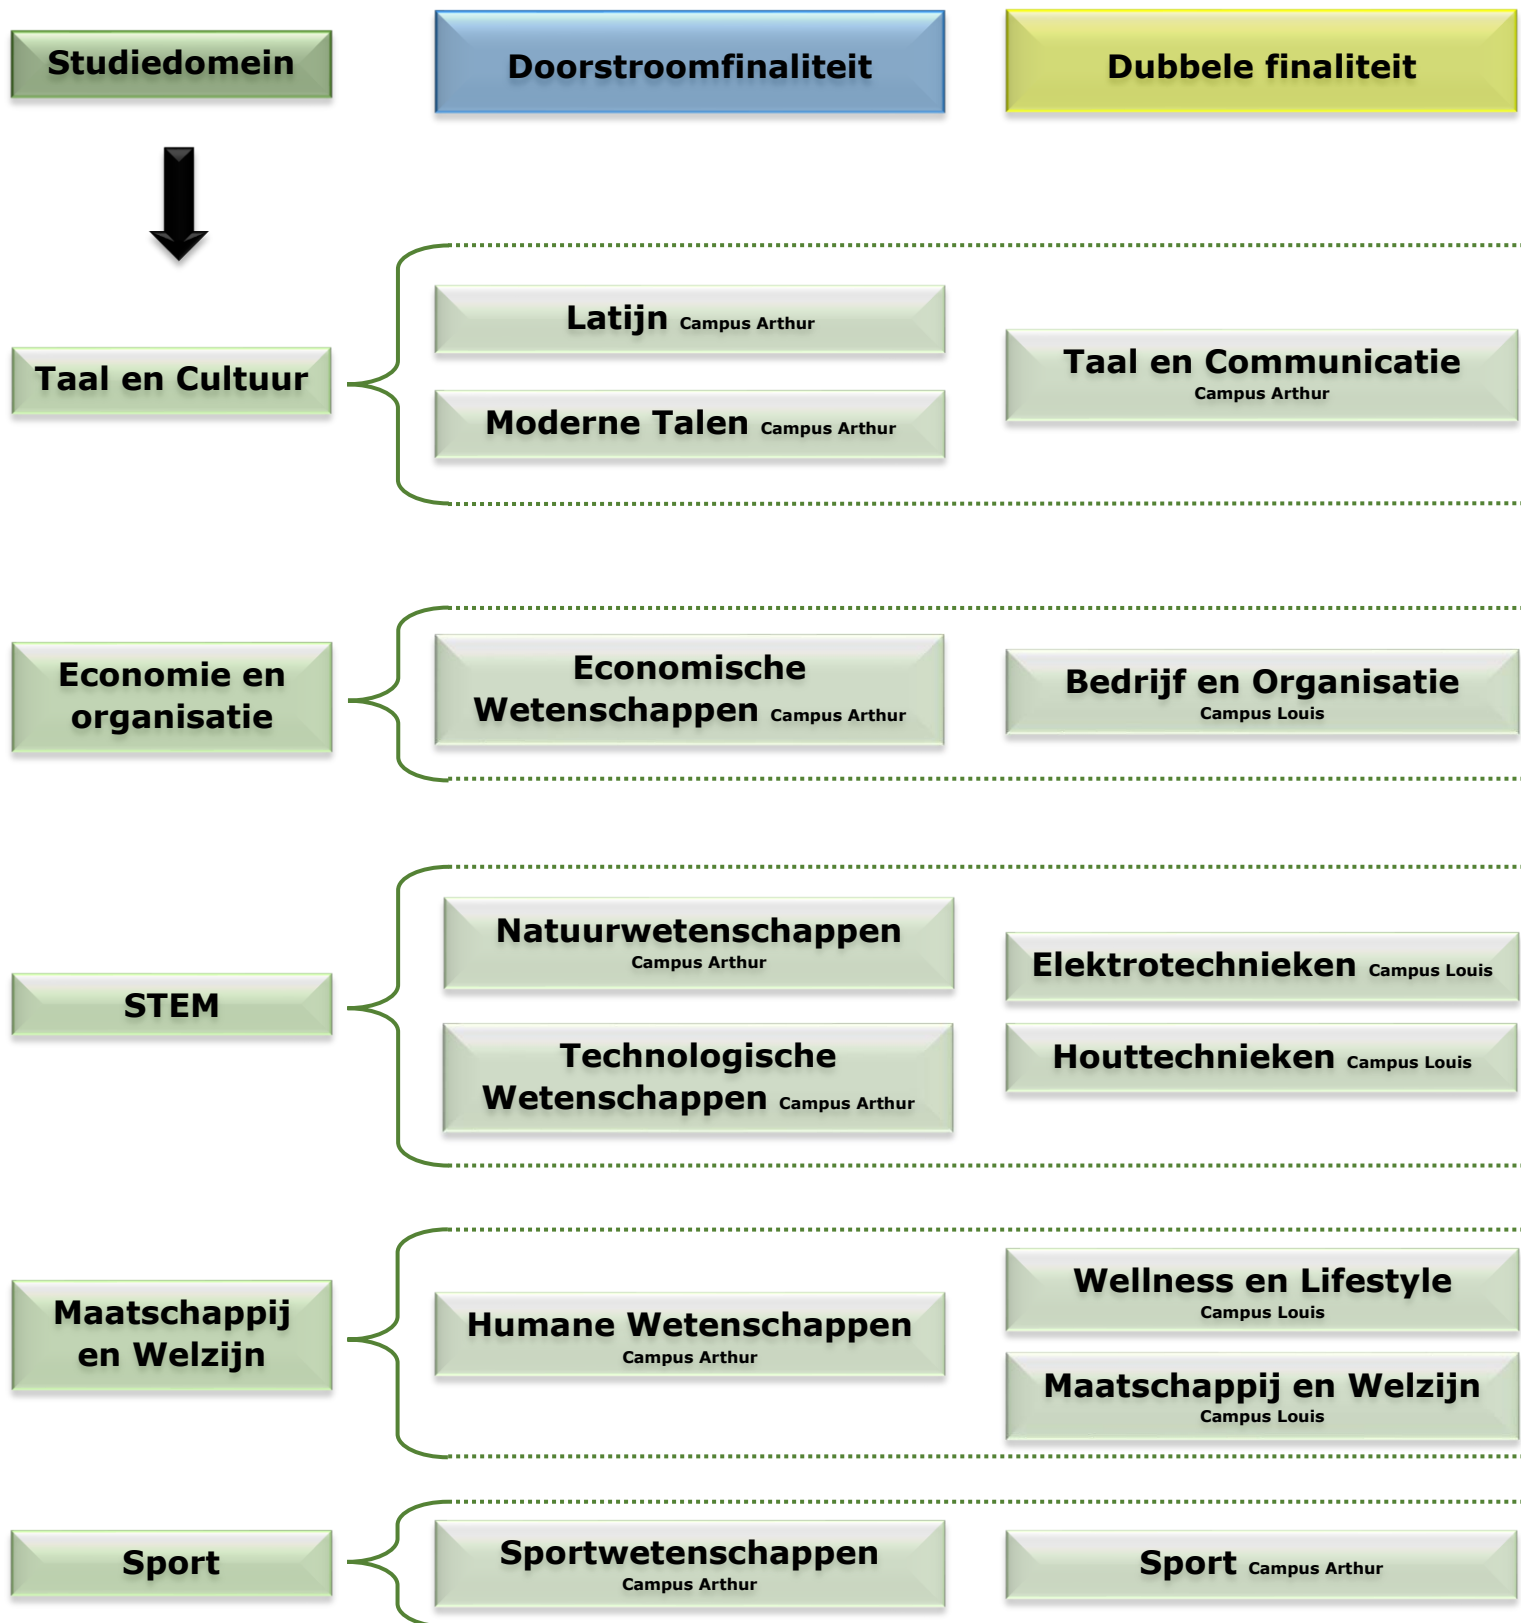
Studiedomein

Doorstroomfinaliteit

Dubbele finaliteit

Taal en Cultuur

Latijn Campus Arthur

Moderne Talen Campus Arthur

Taal en Communicatie Campus Arthur

Economie en organisatie

Economische Wetenschappen Campus Arthur

Bedrijf en Organisatie Campus Louis

STEM

Natuurwetenschappen Campus Arthur

Technologische Wetenschappen Campus Arthur

Elektrotechnieken Campus Louis

Houttechnieken Campus Louis

Maatschappij en Welzijn

Humane Wetenschappen Campus Arthur

Wellness en Lifestyle Campus Louis

Maatschappij en Welzijn Campus Louis

Sport

Sportwetenschappen Campus Arthur

Sport Campus Arthur